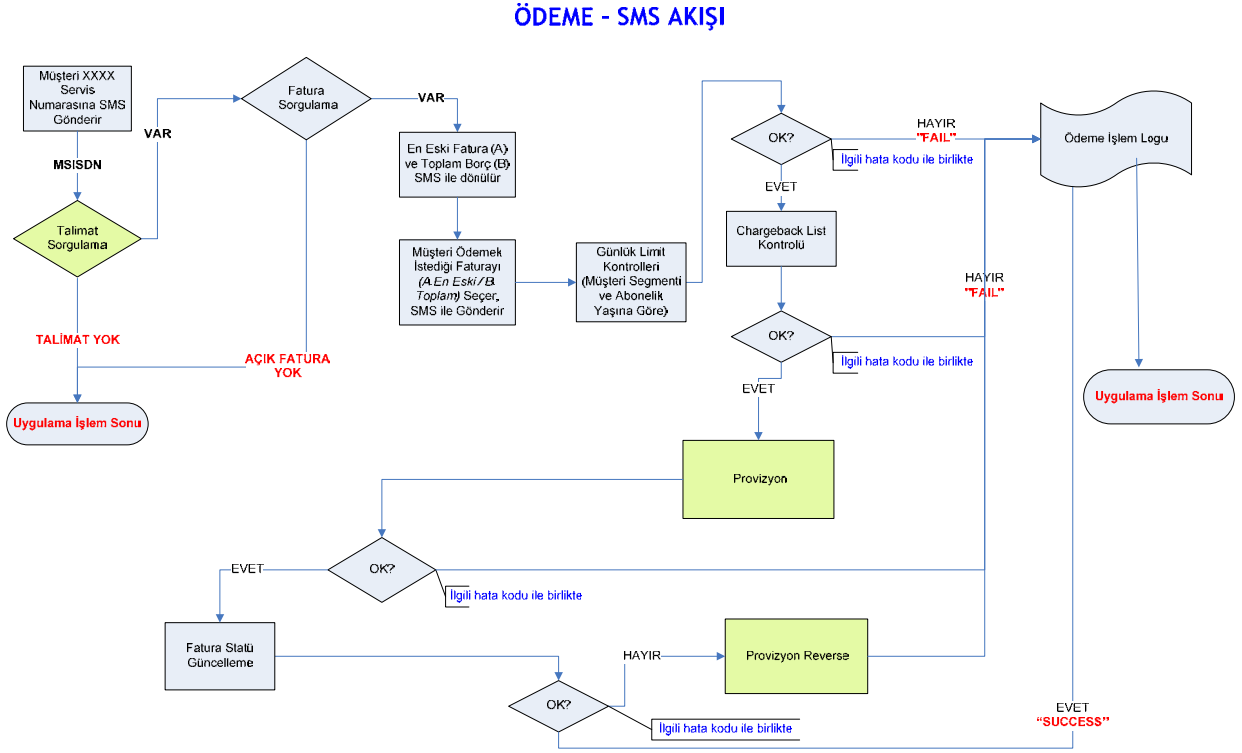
ÖDEME - SMS AKIŞI

Müşteri XXXX Servis Numarasına SMS Gönderir

MSISDN

Talimat Sorgulama

VAR

Fatura Sorgulama

VAR

En Eski Fatura (A) ve Toplam Borç (B) SMS ile dönülür

Müşteri Ödemek İstediği Faturayı (A:En Eski / B: Toplam) Seçer, SMS ile Gönderir

Günlük Limit Kontrolleri (Müşteri Segmenti ve Abonelik Yaşına Göre)

OK?

HAYIR
"FAIL"

İlgili hata kodu ile birlikte

Ödeme İşlem Logu

EVET

Chargeback List Kontrolü

HAYIR
"FAIL"

OK?

İlgili hata kodu ile birlikte

EVET

TALİMAT YOK

AÇIK FATURA YOK

Uygulama İşlem Sonu

Uygulama İşlem Sonu

Provizyon

EVET

OK?

İlgili hata kodu ile birlikte

Fatura Statü Güncelleme

HAYIR

Provizyon Reverse

OK?

İlgili hata kodu ile birlikte

EVET
"SUCCESS"